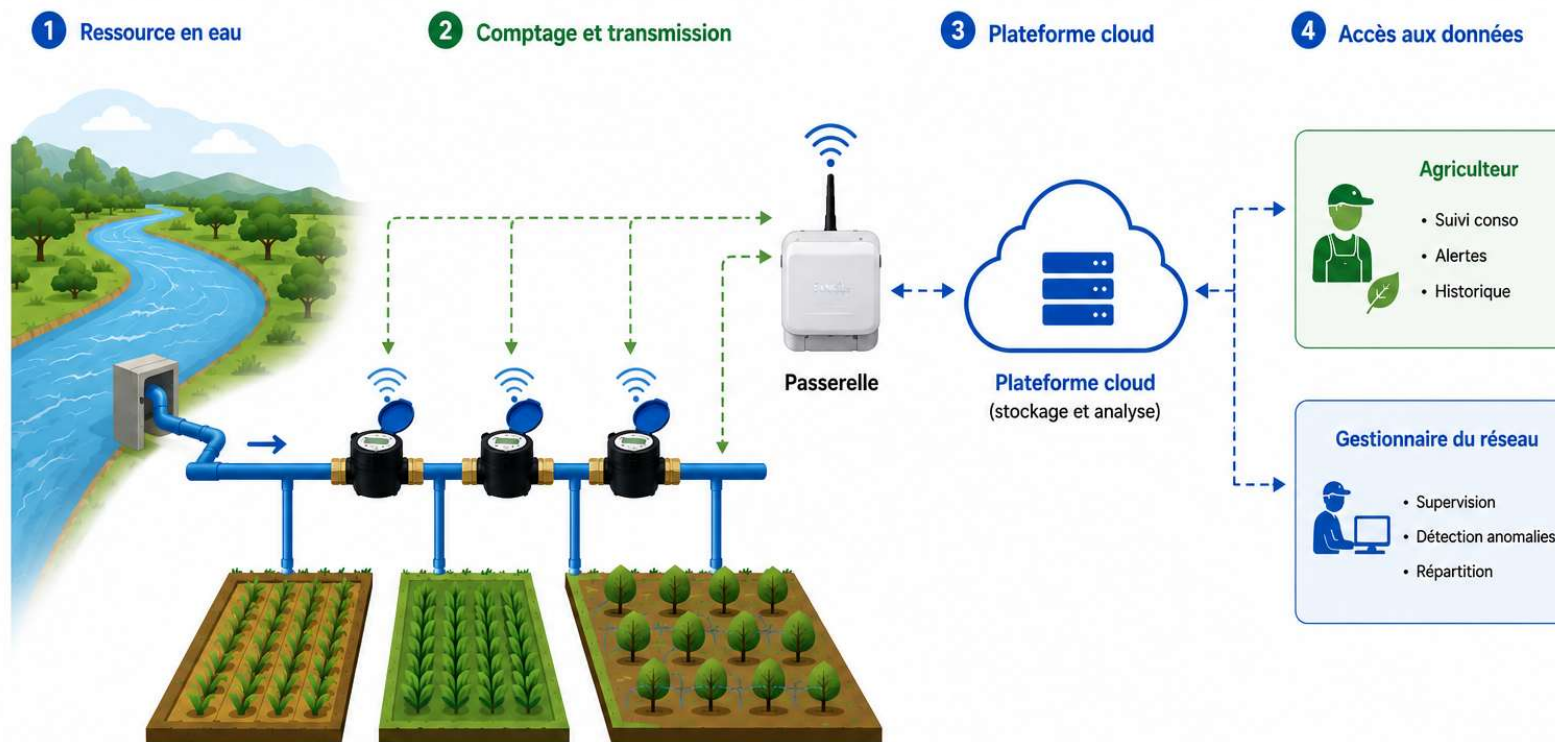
1 Ressource en eau

2 Comptage et transmission

3 Plateforme cloud

4 Accès aux données

Passerelle

Plateforme cloud
(stockage et analyse)

Agriculteur
• Suivi conso
• Alertes
• Historique

Gestionnaire du réseau
• Supervision
• Détection anomalies
• Répartition